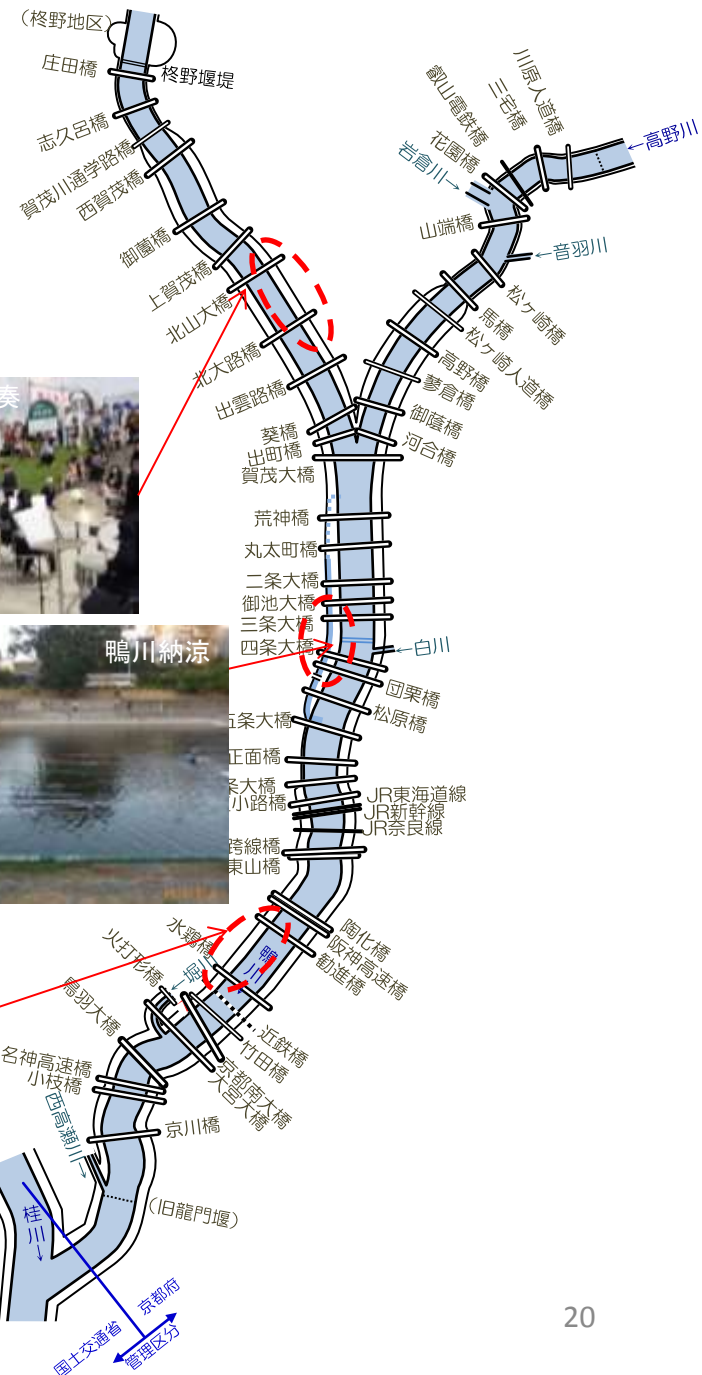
(柊野地区)
庄田橋
柊野堰堤
志久呂橋
賀茂川通学路橋
西賀茂橋
御薗橋
上賀茂橋
北山大橋
北大路橋
出雲路橋
葵橋
出町橋
賀茂大橋
荒神橋
丸太町橋
二条大橋
御池大橋
三条大橋
四条大橋
五条大橋
正面橋
条大橋
小路橋
跨線橋
東山橋
水鶏橋
火打形橋
鳥羽大橋
名神高速橋
小枝橋
西高瀬川
京川橋
(旧龍門堰)
桂川
京都府
国土交通省
管理区分
川原人道橋
三宅橋
叡山電鉄橋
花園橋
岩倉川
高野川
山端橋
音羽川
松ヶ崎橋
馬橋
松ヶ崎人道橋
高野橋
蓼倉橋
御蔭橋
河合橋
白川
団栗橋
松原橋
JR東海道線
JR新幹線
JR奈良線
陶化橋
阪神高速橋
勧進橋
近鉄橋
竹田橋
京都南大橋
大宮大橋
堀川
鴨川
奏
鴨川納涼
20